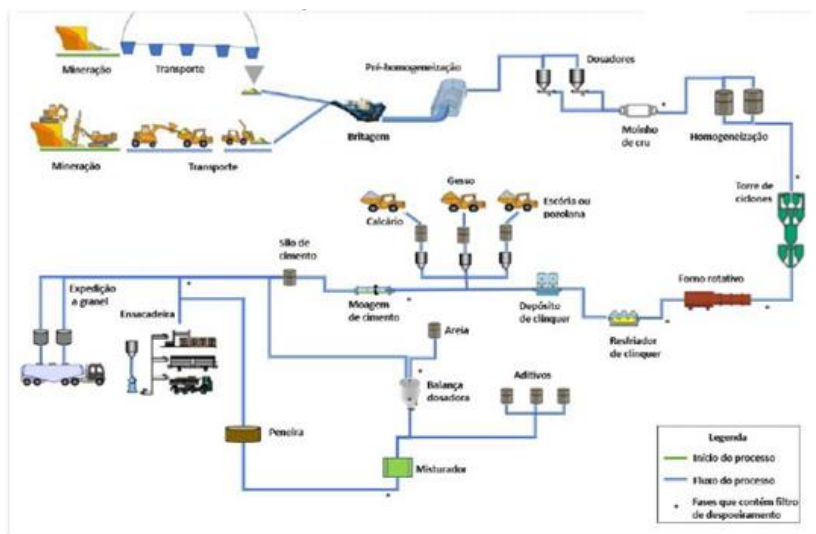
Mineração
Transporte
Mineração
Transporte
Britagem
Pré-homogeneização
Dosadores
Moinho de cru
Homogeneização
Torre de ciclones
Calcário
Gesso
Escória ou pozolana
Silo de cimento
Expedição a granel
Ensacadeira
Moagem de cimento
Depósito de clínquer
Resfriador de clínquer
Forno rotativo
Areia
Balança dosadora
Aditivos
Peneira
Misturador
Legenda
Início do processo
Fluxo do processo
* Fases que contêm filtro de despoeiramento